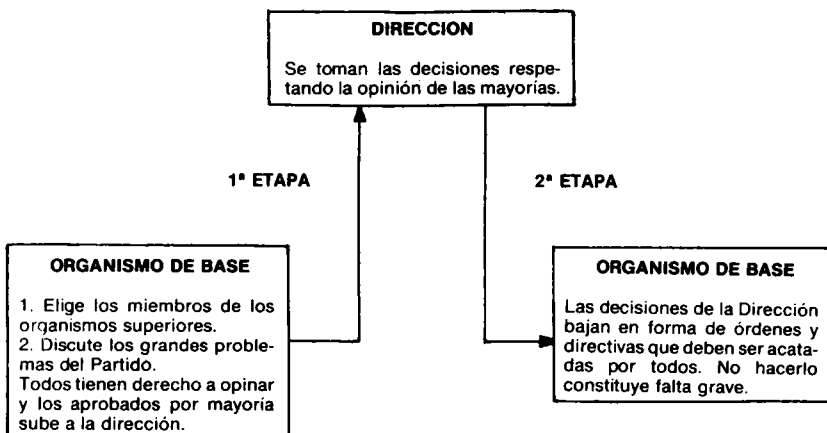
DIRECCION

Se toman las decisiones respetando la opinión de las mayorías.

1ª ETAPA

2ª ETAPA

ORGANISMO DE BASE

1. Elige los miembros de los organismos superiores.
2. Discute los grandes problemas del Partido.
Todos tienen derecho a opinar y los aprobados por mayoría sube a la dirección.

ORGANISMO DE BASE

Las decisiones de la Dirección bajan en forma de órdenes y directivas que deben ser acatadas por todos. No hacerlo constituye falta grave.